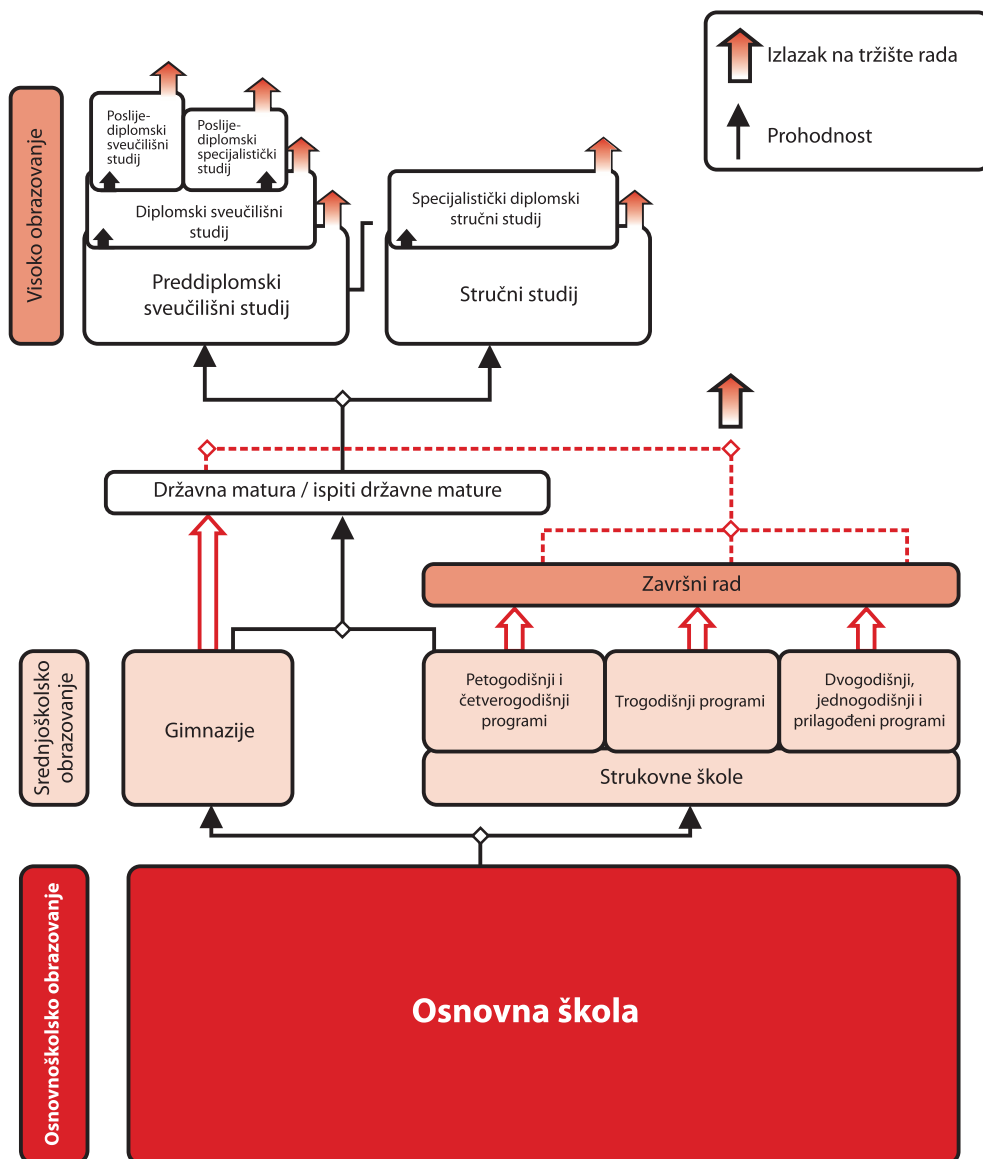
Izlazak na tržište rada

Prohodnost

Visoko obrazovanje

Poslijediplomski sveučilišni studij

Poslijediplomski specijalistički studij

Diplomski sveučilišni studij

Preddiplomski sveučilišni studij

Specijalistički diplomski stručni studij

Stručni studij

Državna matura / ispiti državne mature

Završni rad

Srednjoškolsko obrazovanje

Gimnazije

Petogodišnji i četverogodišnji programi

Trogodišnji programi

Dvogodišnji, jednogodišnji i prilagođeni programi

Strukovne škole

Osnovnoškolsko obrazovanje

Osnovna škola